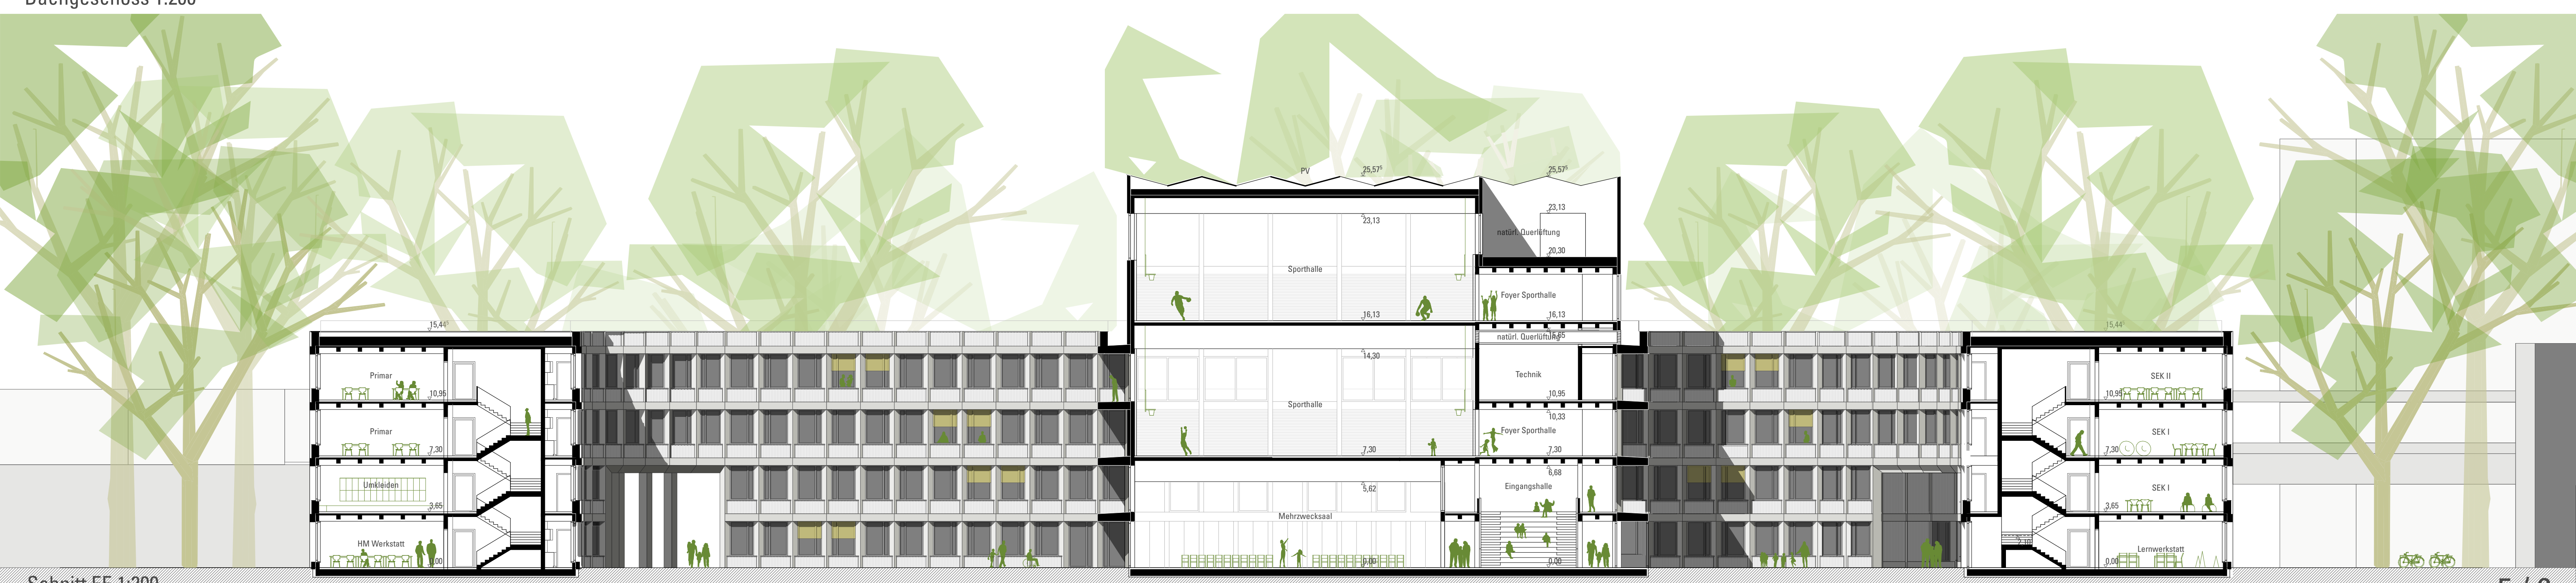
Dachgeschoss 1:200

PV
25,57
25,57
23,13
23,13
natürl. Querlüftung
20,30
Sporthalle
Foyer Sporthalle
16,13
16,13
15,44
15,44
natürl. Querlüftung
16,65
14,30
Technik
Primar
10,95
10,95
10,95
SEK II
10,33
Sporthalle
Foyer Sporthalle
Primar
7,30
7,30
7,30
7,30
SEK I
6,68
Umkleiden
5,62
Eingangshalle
3,65
3,65
SEK I
Mehrzwecksaal
HM Werkstatt
Lernwerkstatt
0,00
0,00
0,00
0,00

Schnitt EE 1:200